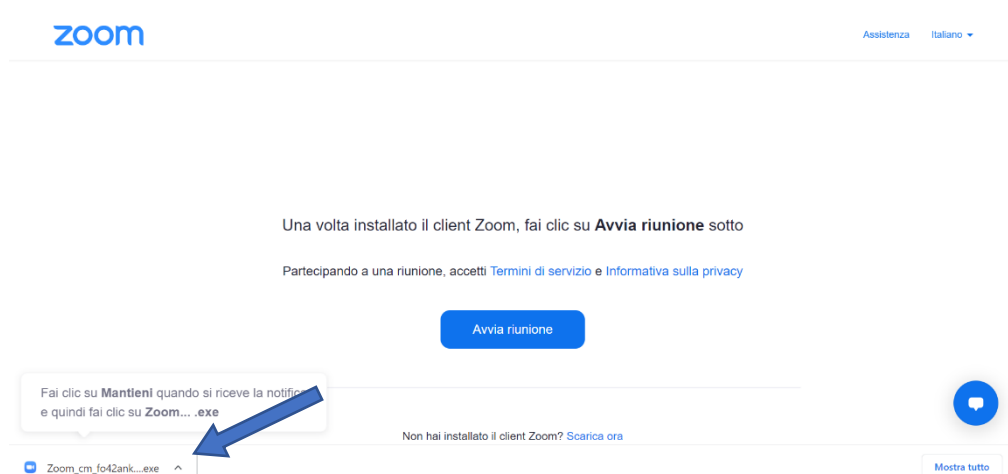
zoom

Assistenza Italiano

Una volta installato il client Zoom, fai clic su **Avvia riunione** sotto

Partecipando a una riunione, accetti Termini di servizio e Informativa sulla privacy

Avvia riunione

Fai clic su **Mantieni** quando si riceve la notific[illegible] e quindi fai clic su **Zoom... .exe**

Non hai installato il client Zoom? Scarica ora

Zoom_cm_fo42ank....exe

Mostra tutto